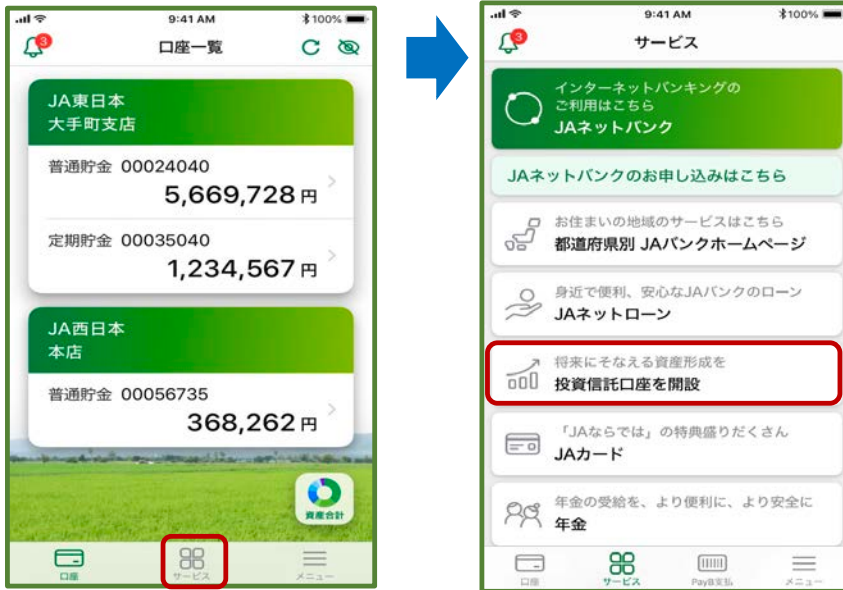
9:41 AM
100%
3
口座一覧

JA東日本
大手町支店

普通貯金 00024040
5,669,728円

定期貯金 00035040
1,234,567円

JA西日本
本店

普通貯金 00056735
368,262円

資産合計

口座
サービス
メニュー

9:41 AM
100%
3
サービス

インターネットバンキングの
ご利用はこちら
JAネットバンク

JAネットバンクのお申し込みはこちら

お住まいの地域のサービスはこちら
都道府県別 JAバンクホームページ

身近で便利、安心なJAバンクのローン
JAネットローン

将来にそなえる資産形成を
投資信託口座を開設

「JAならでは」の特典盛りだくさん
JAカード

年金の受給を、より便利に、より安全に
年金

口座
サービス
PayB支払
メニュー